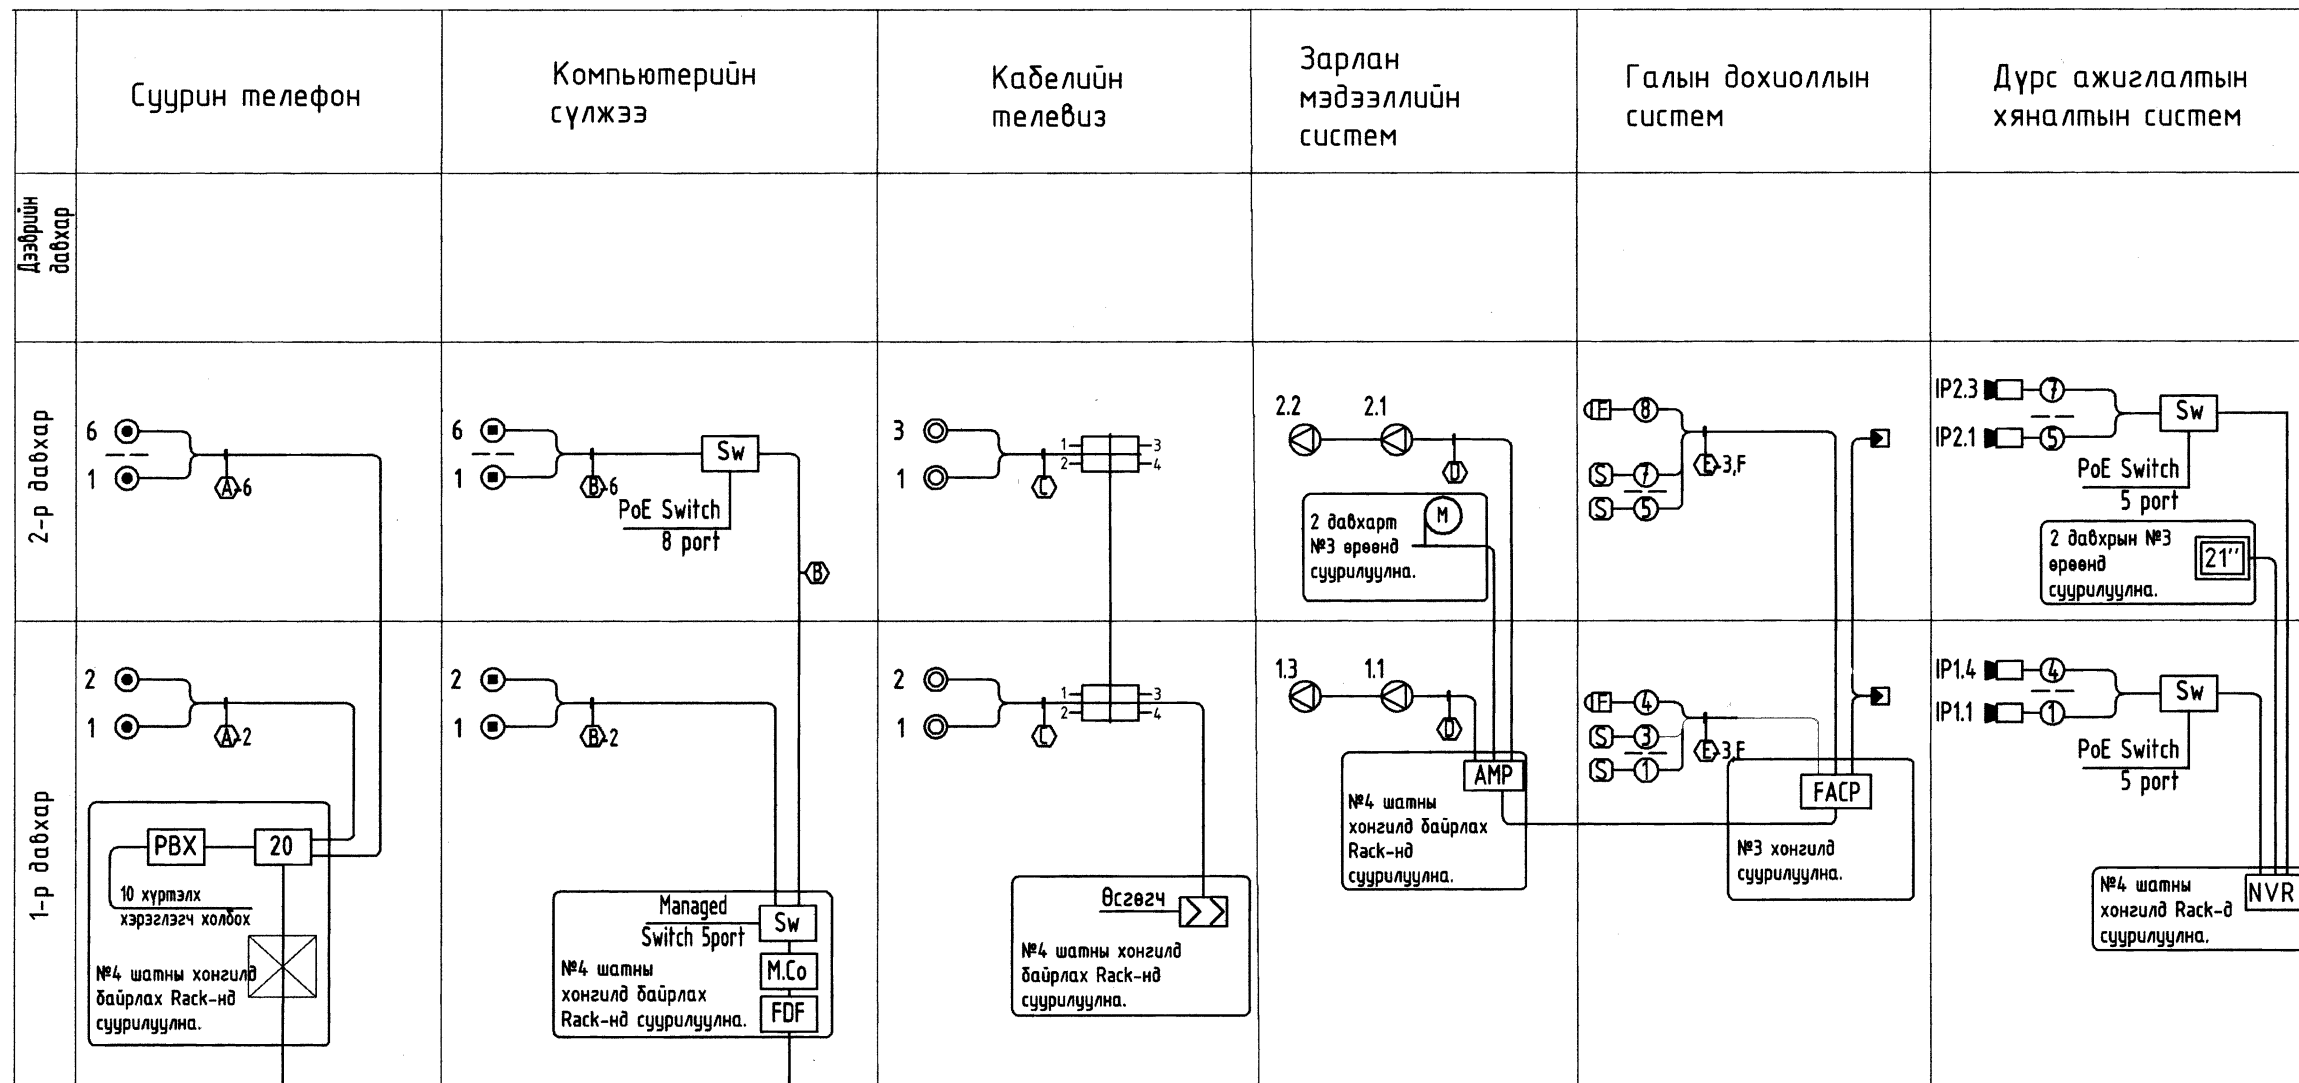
| | Суурин телефон | Компьютерийн сүлжээ | Кабелийн телевиз | Зарлан мэдээллийн систем | Галын дохиоллын систем | Дүрс ажиглалтын хяналтын систем |
|---|---|---|---|---|---|---|
| Дээврийн давхар | | | | | | |
| 2-р давхар | 6, 1, A 6 | 6, 1, B 6, Sw, PoE Switch 8 port, B | 3, 1, C, 1, 2, 3, 4 | 2.2, 2.1, D, 2 давхарт №3 өрөөнд суурилуулна., M | F, 8, S, 7, S, 5, E 3,F | IP2.3, 7, IP2.1, 5, Sw, PoE Switch 5 port, 2 давхрын №3 өрөөнд суурилуулна., 21'' |
| 1-р давхар | 2, 1, A 2, PBX, 20, 10 хүртэлх хэрэглэгч холбох, №4 шатны хонгилд байрлах Rack-нд суурилуулна. | 2, 1, B 2, Managed Switch 5port, Sw, M.Co, FDF, №4 шатны хонгилд байрлах Rack-нд суурилуулна. | 2, 1, C, 1, 2, 3, 4, Өсгөгч, №4 шатны хонгилд байрлах Rack-нд суурилуулна. | 1.3, 1.1, D, AMP, №4 шатны хонгилд байрлах Rack-нд суурилуулна. | F, 4, S, 3, S, 1, E 3,F, FACP, №3 хонгилд суурилуулна. | IP1.4, 4, IP1.1, 1, Sw, PoE Switch 5 port, №4 шатны хонгилд Rack-д суурилуулна., NVR |